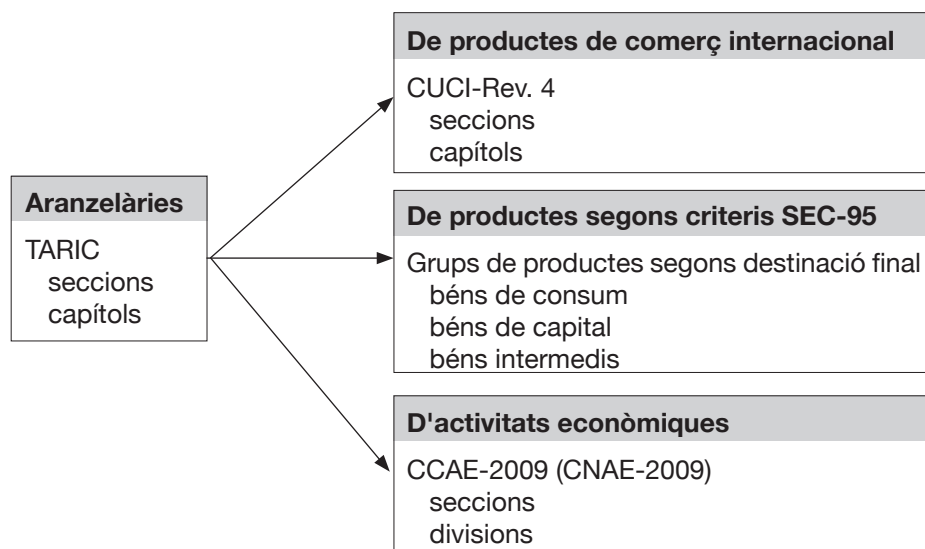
Aranzelàries

TARIC
seccions
capítols

De productes de comerç internacional

CUCI-Rev. 4
seccions
capítols

De productes segons criteris SEC-95

Grups de productes segons destinació final
béns de consum
béns de capital
béns intermedis

D'activitats econòmiques

CCAE-2009 (CNAE-2009)
seccions
divisions